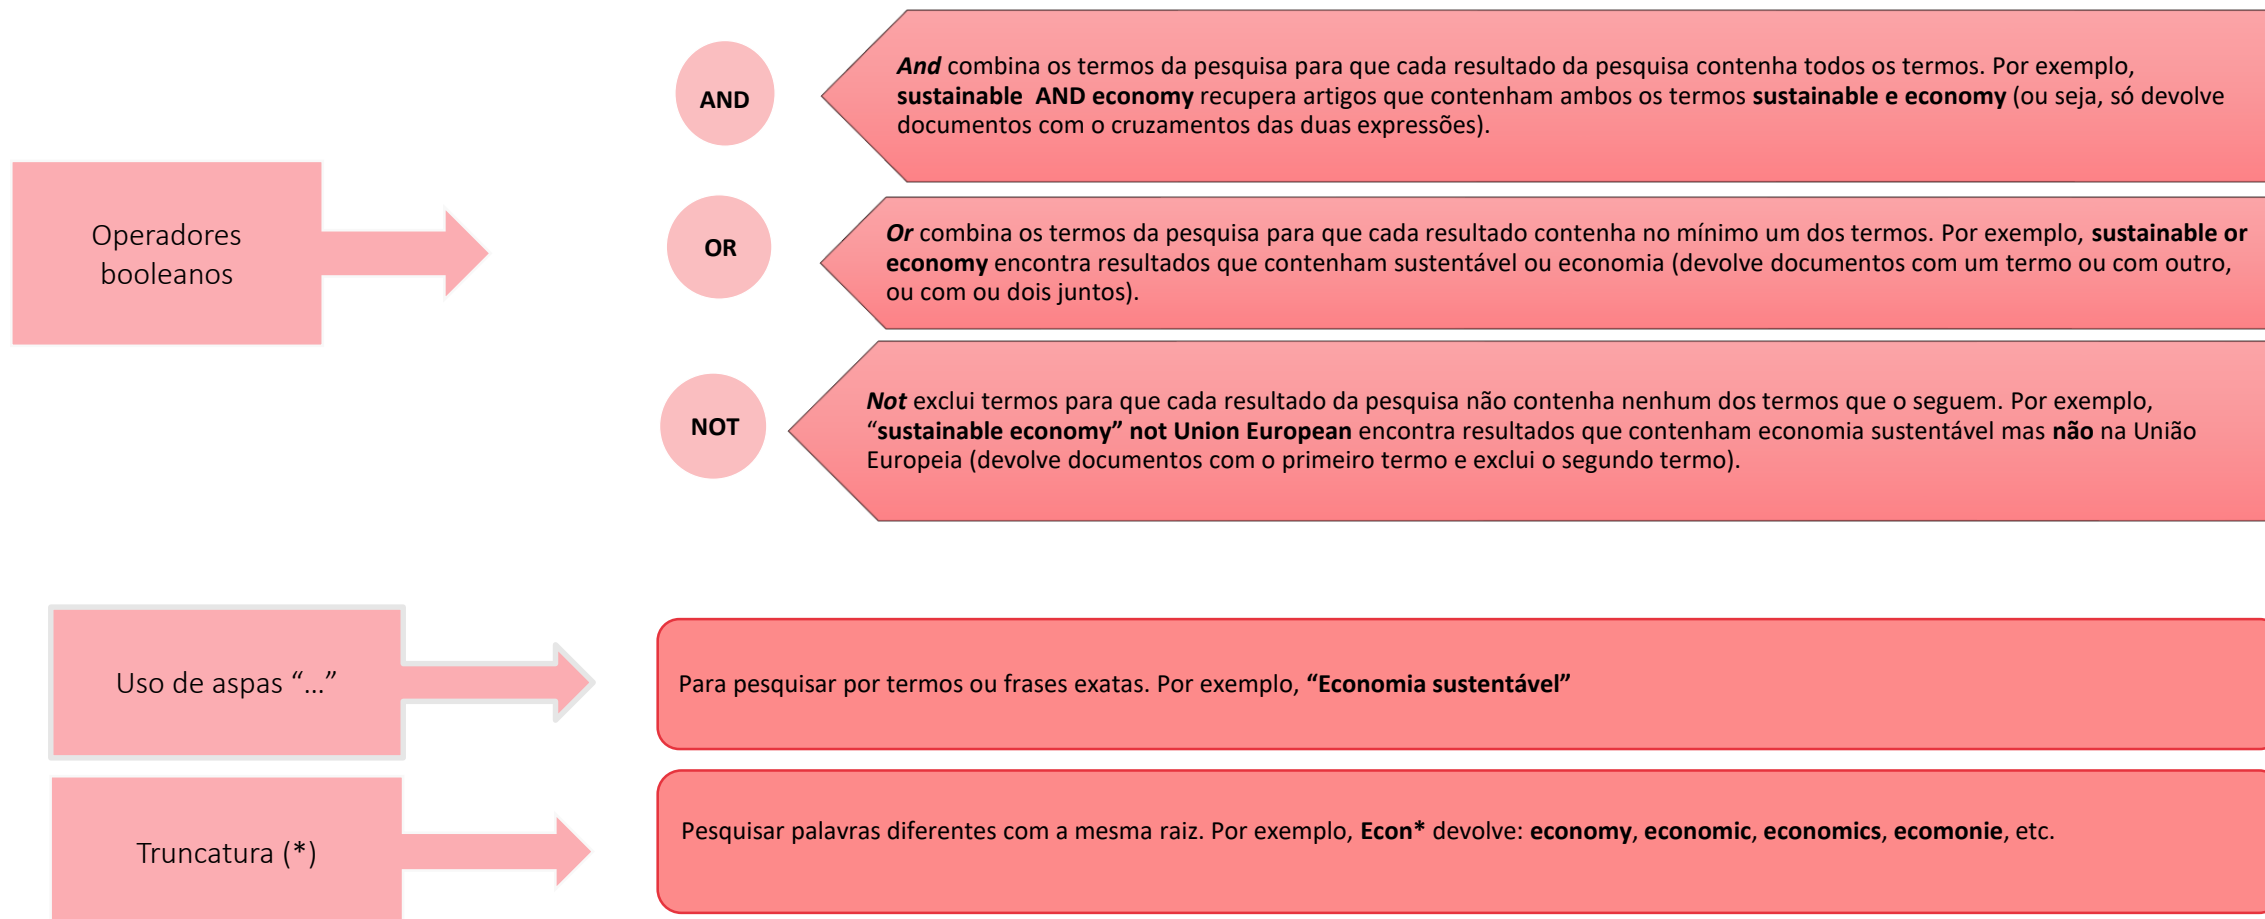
Operadores booleanos

AND

And combina os termos da pesquisa para que cada resultado da pesquisa contenha todos os termos. Por exemplo, sustainable AND economy recupera artigos que contenham ambos os termos sustainable e economy (ou seja, só devolve documentos com o cruzamentos das duas expressões).

OR

Or combina os termos da pesquisa para que cada resultado contenha no mínimo um dos termos. Por exemplo, sustainable or economy encontra resultados que contenham sustentável ou economia (devolve documentos com um termo ou com outro, ou com ou dois juntos).

NOT

Not exclui termos para que cada resultado da pesquisa não contenha nenhum dos termos que o seguem. Por exemplo, "sustainable economy" not Union European encontra resultados que contenham economia sustentável mas não na União Europeia (devolve documentos com o primeiro termo e exclui o segundo termo).

Uso de aspas "..."

Para pesquisar por termos ou frases exatas. Por exemplo, "Economia sustentável"

Truncatura (*)

Pesquisar palavras diferentes com a mesma raiz. Por exemplo, Econ* devolve: economy, economic, economics, ecomonie, etc.